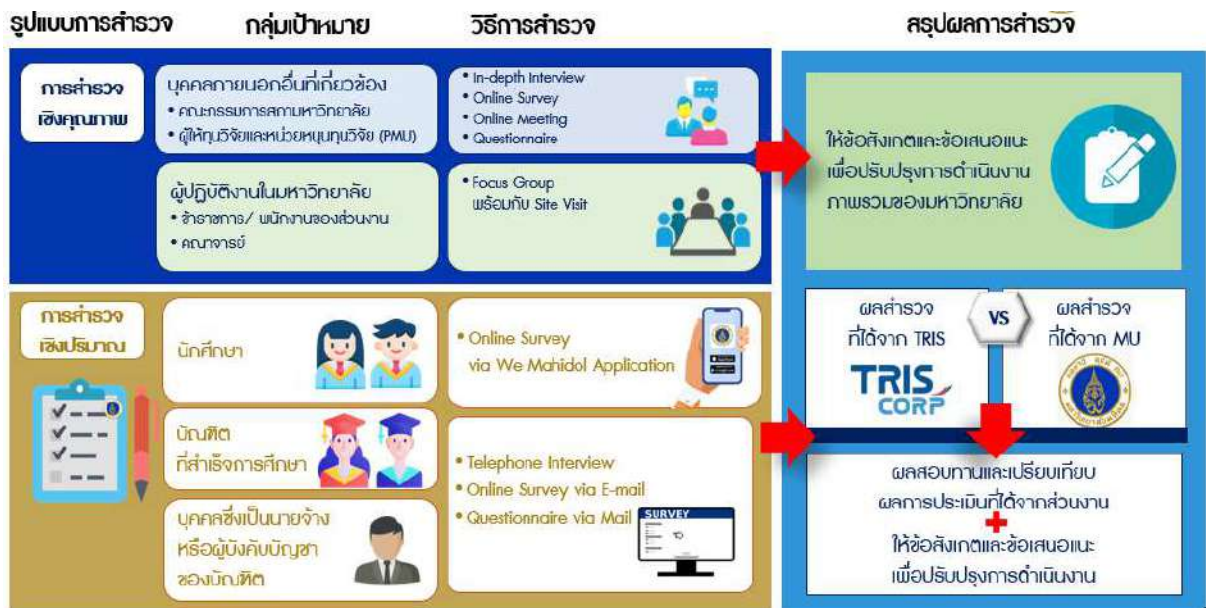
รูปแบบการสำรวจ

กลุ่มเป้าหมาย

วิธีการสำรวจ

สรุปผลการสำรวจ

การสำรวจเชิงคุณภาพ

บุคคลภายนอกอื่นที่เกี่ยวข้อง
• คณะกรรมการสภามหาวิทยาลัย
• ผู้ให้ทุนวิจัยและหน่วยบริหารทุนวิจัย (PMU)

• In-depth Interview
• Online Survey
• Online Meeting
• Questionnaire

ผู้ปฏิบัติงานในมหาวิทยาลัย
• ข้าราชการ/ พนักงานของส่วนงาน
• คณาจารย์

• Focus Group พร้อมกับ Site Visit

ให้ข้อสังเกตและข้อเสนอแนะ เพื่อปรับปรุงการดำเนินงาน ภาพรวมของมหาวิทยาลัย

การสำรวจเชิงปริมาณ

นักศึกษา

• Online Survey via We Mahidol Application

บัณฑิต ที่สำเร็จการศึกษา

• Telephone Interview
• Online Survey via E-mail
• Questionnaire via Mail

SURVEY

บุคคลซึ่งเป็นนายจ้าง หรือผู้บังคับบัญชา ของบัณฑิต

ผลสำรวจ ที่ได้จาก TRIS

VS

ผลสำรวจ ที่ได้จาก MU

TRIS CORP

ผลสอบทานและเปรียบเทียบ ผลการประเมินที่ได้จากส่วนงาน
+
ให้ข้อสังเกตและข้อเสนอแนะ เพื่อปรับปรุงการดำเนินงาน